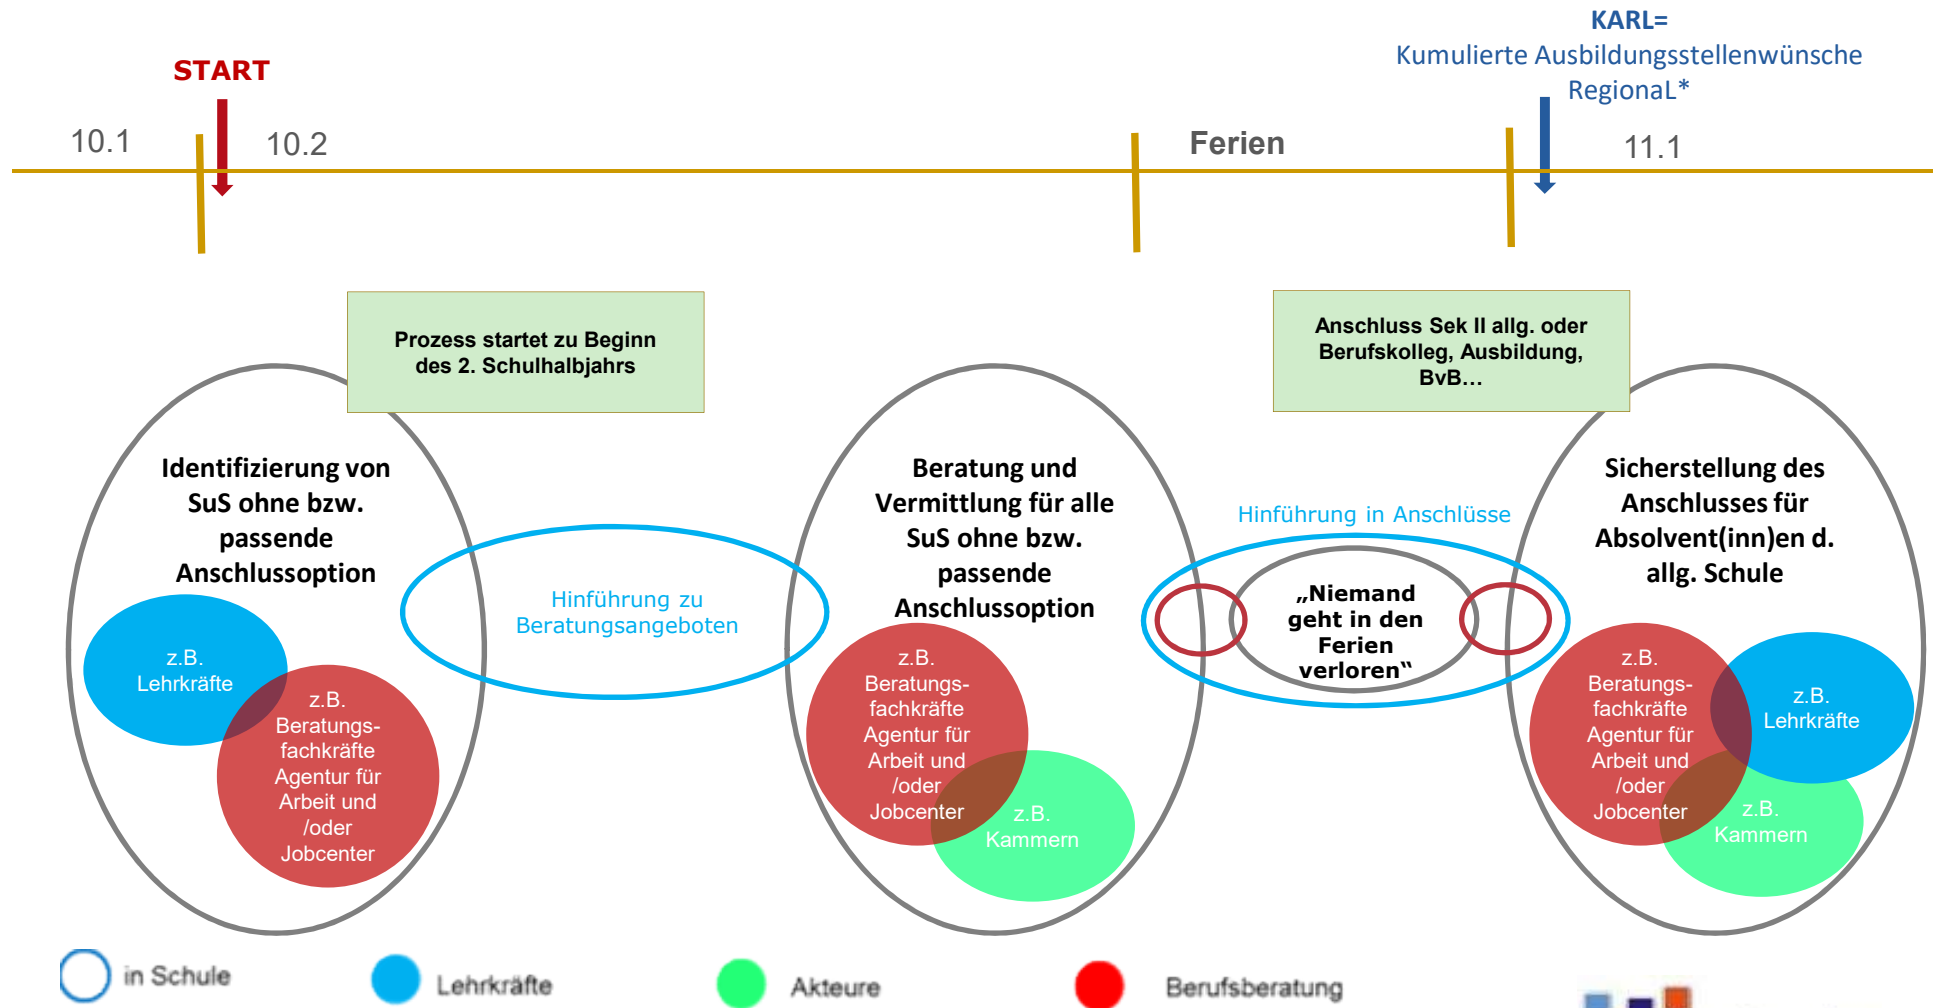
KARL=
Kumulierte Ausbildungsstellenwünsche RegionaL*

START

10.1

10.2

Ferien

11.1

Prozess startet zu Beginn des 2. Schulhalbjahrs

Anschluss Sek II allg. oder Berufskolleg, Ausbildung, BvB…

Identifizierung von SuS ohne bzw. passende Anschlussoption

z.B. Lehrkräfte

z.B. Beratungsfachkräfte Agentur für Arbeit und /oder Jobcenter

Hinführung zu Beratungsangeboten

Beratung und Vermittlung für alle SuS ohne bzw. passende Anschlussoption

z.B. Beratungsfachkräfte Agentur für Arbeit und /oder Jobcenter

z.B. Kammern

Hinführung in Anschlüsse

„Niemand geht in den Ferien verloren"

Sicherstellung des Anschlusses für Absolvent(inn)en d. allg. Schule

z.B. Beratungsfachkräfte Agentur für Arbeit und /oder Jobcenter

z.B. Lehrkräfte

z.B. Kammern

in Schule

Lehrkräfte

Akteure

Berufsberatung